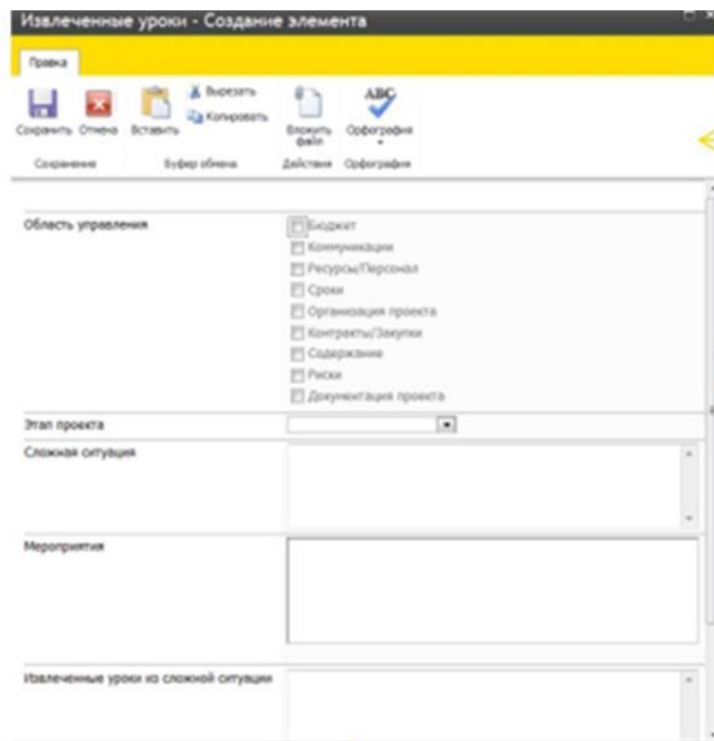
Извлеченные уроки - Создание элемента

Правка

Сохранить Отмена Вставить Вырезать Копировать Вложить файл Орфография

Сохранение Буфер обмена Действия Орфография

Область управления

Бюджет
Коммуникации
Ресурсы/Персонал
Сроки
Организация проекта
Контракты/Закупки
Содержание
Риски
Документация проекта

Этап проекта

Сложная ситуация

Мероприятия

Извлеченные уроки из сложной ситуации